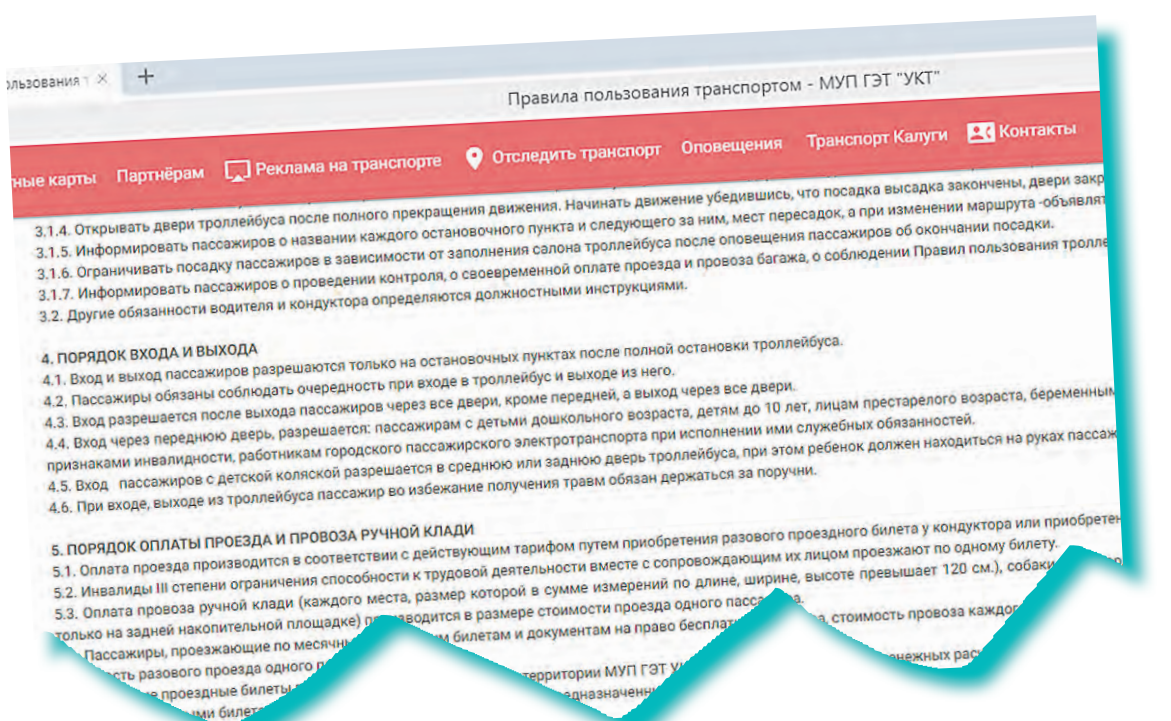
льзования т ×  +

Правила пользования транспортом - МУП ГЭТ "УКТ"

тные карты  Партнёрам  Реклама на транспорте  Отследить транспорт  Оповещения  Транспорт Калуги  Контакты

3.1.4. Открывать двери троллейбуса после полного прекращения движения. Начинать движение убедившись, что посадка высадка закончены, двери закр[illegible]
3.1.5. Информировать пассажиров о названии каждого остановочного пункта и следующего за ним, мест пересадок, а при изменении маршрута -объявлят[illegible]
3.1.6. Ограничивать посадку пассажиров в зависимости от заполнения салона троллейбуса после оповещения пассажиров об окончании посадки.
3.1.7. Информировать пассажиров о проведении контроля, о своевременной оплате проезда и провоза багажа, о соблюдении Правил пользования тролле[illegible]
3.2. Другие обязанности водителя и кондуктора определяются должностными инструкциями.

4. ПОРЯДОК ВХОДА И ВЫХОДА
4.1. Вход и выход пассажиров разрешаются только на остановочных пунктах после полной остановки троллейбуса.
4.2. Пассажиры обязаны соблюдать очередность при входе в троллейбус и выходе из него.
4.3. Вход разрешается после выхода пассажиров через все двери, кроме передней, а выход через все двери.
4.4. Вход через переднюю дверь, разрешается: пассажирам с детьми дошкольного возраста, детям до 10 лет, лицам престарелого возраста, беременным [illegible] признаками инвалидности, работникам городского пассажирского электротранспорта при исполнении ими служебных обязанностей.
4.5. Вход пассажиров с детской коляской разрешается в среднюю или заднюю дверь троллейбуса, при этом ребенок должен находиться на руках пассаж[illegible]
4.6. При входе, выходе из троллейбуса пассажир во избежание получения травм обязан держаться за поручни.

5. ПОРЯДОК ОПЛАТЫ ПРОЕЗДА И ПРОВОЗА РУЧНОЙ КЛАДИ
5.1. Оплата проезда производится в соответствии с действующим тарифом путем приобретения разового проездного билета у кондуктора или приобретен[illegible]
5.2. Инвалиды III степени ограничения способности к трудовой деятельности вместе с сопровождающим их лицом проезжают по одному билету.
5.3. Оплата провоза ручной клади (каждого места, размер которой в сумме измерений по длине, ширине, высоте превышает 120 см.), собаки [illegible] только на задней накопительной площадке) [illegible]водится в размере стоимости проезда одного пасса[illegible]
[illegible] Пассажиры, проезжающие по месячн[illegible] билетам и документам на право беспла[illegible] стоимость провоза каждо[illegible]
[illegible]сть разового проезда одного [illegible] территории МУП ГЭТ У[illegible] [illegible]нежных рас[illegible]
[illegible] проездные билеты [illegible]дназначенн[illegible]
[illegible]ми билет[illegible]